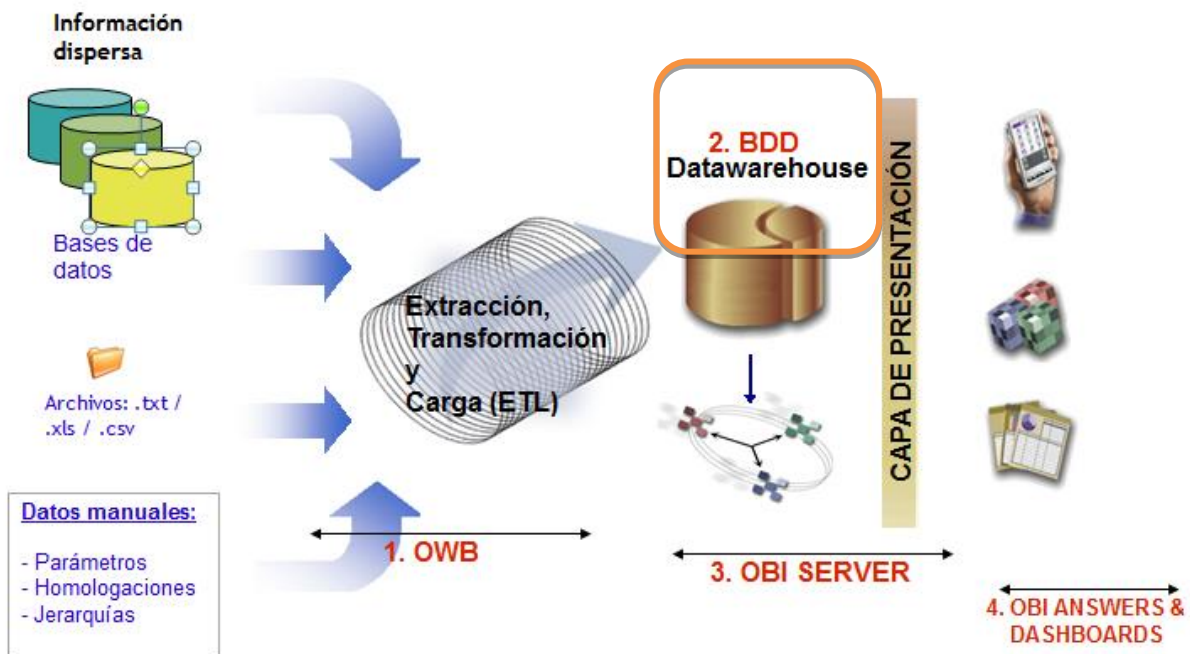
Información dispersa

Bases de datos

Archivos: .txt / .xls / .csv

Datos manuales:

- Parámetros
- Homologaciones
- Jerarquías

Extracción, Transformación y Carga (ETL)

1. OWB

2. BDD Datawarehouse

CAPA DE PRESENTACIÓN

3. OBI SERVER

4. OBI ANSWERS & DASHBOARDS